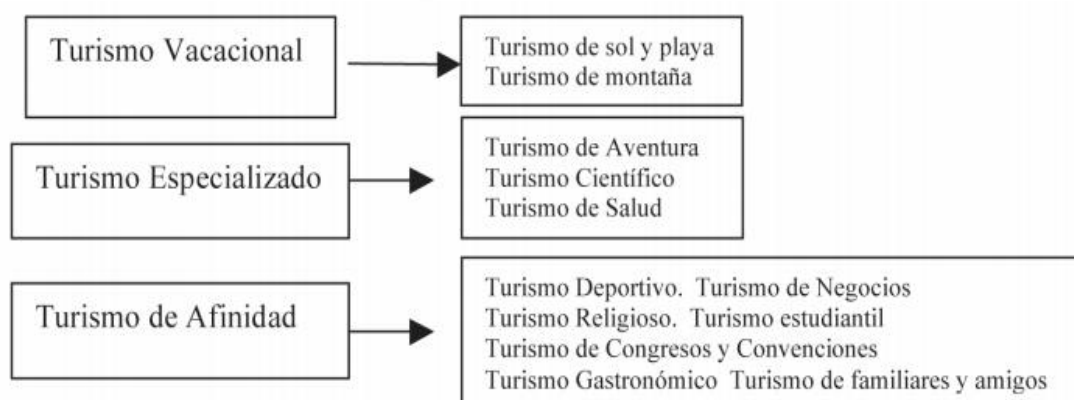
Turismo Vacacional

Turismo de sol y playa
Turismo de montaña

Turismo Especializado

Turismo de Aventura
Turismo Científico
Turismo de Salud

Turismo de Afinidad

Turismo Deportivo. Turismo de Negocios
Turismo Religioso. Turismo estudiantil
Turismo de Congresos y Convenciones
Turismo Gastronómico Turismo de familiares y amigos